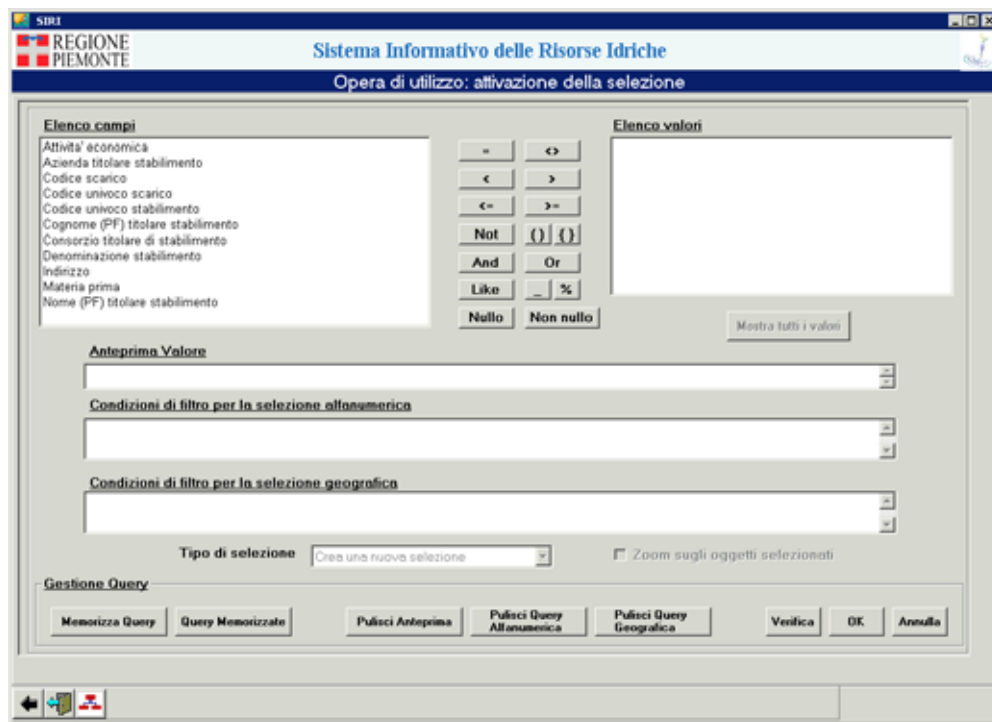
SIRI

REGIONE PIEMONTE

Sistema Informativo delle Risorse Idriche

Opera di utilizzo: attivazione della selezione

Elenco campi

Attivita' economica
Azienda titolare stabilimento
Codice scarico
Codice univoco scarico
Codice univoco stabilimento
Cognome (PF) titolare stabilimento
Consorzio titolare di stabilimento
Denominazione stabilimento
Indirizzo
Materia prima
Nome (PF) titolare stabilimento

=
<>
<
>
<=
>=
Not
()
{}
And
Or
Like
_
%
Nullo
Non nullo

Elenco valori

Mostra tutti i valori

Anteprima Valore

Condizioni di filtro per la selezione alfanumerica

Condizioni di filtro per la selezione geografica

Tipo di selezione
Crea una nuova selezione

Zoom sugli oggetti selezionati

Gestione Query

Memorizza Query
Query Memorizzate
Pulisci Anteprima
Pulisci Query Alfanumerica
Pulisci Query Geografica
Verifica
OK
Annulla